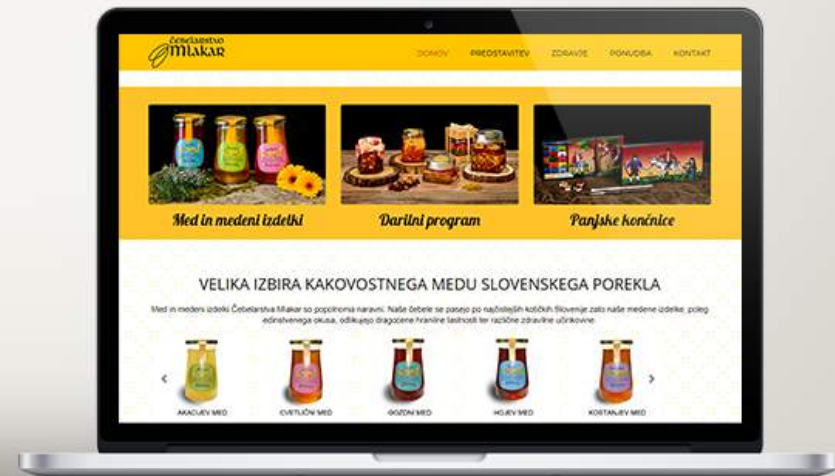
Čebelarstvo Mlakar

DOMOV PREDSTAVITEV ZDRAVJE PONUDBA KONTAKT

Med in medeni izdelki

Darilni program

Panjske končnice

VELIKA IZBIRA KAKOVOSTNEGA MEDU SLOVENSKEGA POREKLA

Med in medeni izdelki Čebelarstva Mlakar so popolnoma naravni. Naše čebele se pasejo po najčistejših kotičkih Slovenije zato naše medene izdelke, poleg edinstvenega okusa, odlikujejo dragocene hranilne lastnosti ter različne zdravilne učinkovine.

‹ ›

AKACIJEV MED

CVETLIČNI MED

GOZDNI MED

HOJEV MED

KOSTANJEV MED